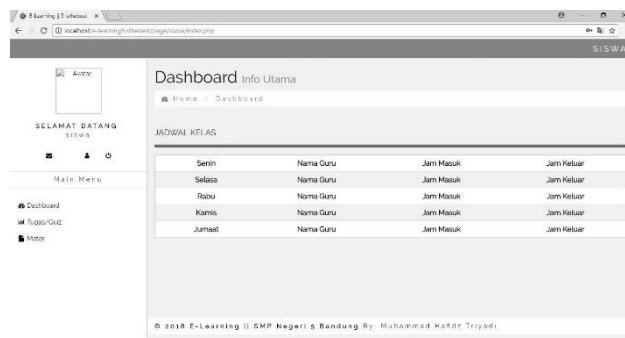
E-Learning | Siswa ×

localhost/e-learning/siswa/page/siswa/index.php

SISWA

Avatar

SELAMAT DATANG
siswa

Main Menu

Dashboard

Tugas/Quiz

Materi

Dashboard Info Utama

Home / Dashboard

JADWAL KELAS

| Senin | Nama Guru | Jam Masuk | Jam Keluar |
|---|---|---|---|
| Selasa | Nama Guru | Jam Masuk | Jam Keluar |
| Rabu | Nama Guru | Jam Masuk | Jam Keluar |
| Kamis | Nama Guru | Jam Masuk | Jam Keluar |
| Jumaat | Nama Guru | Jam Masuk | Jam Keluar |

© 2018 E-Learning || SMP Negeri 5 Bandung By. Muhammad Hafidz Triyadi